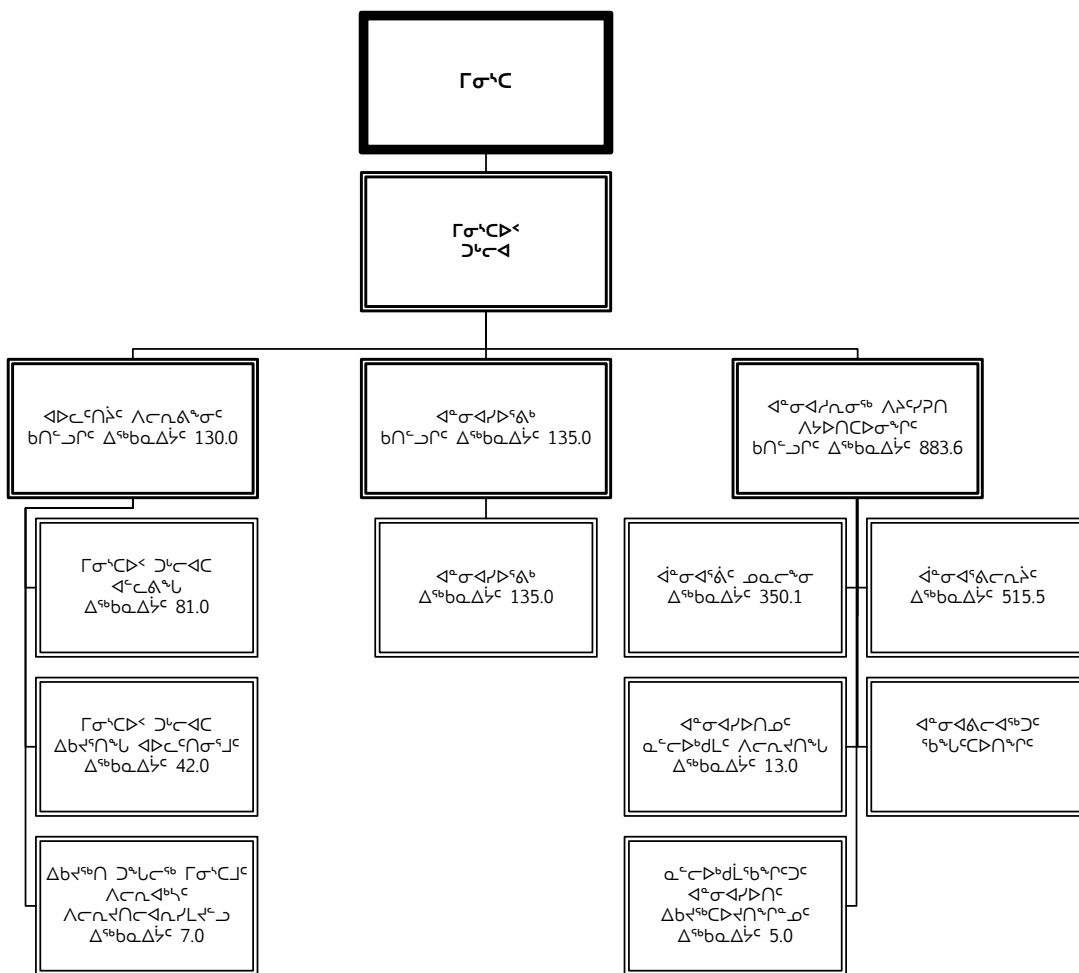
ᒥᓂᔅᑕ

ᒥᓂᔅᑕᐅᑉ
ᑑᖓᓕᐊ

ᐊᐅᓚᑦᑎᓐᓂᑦ ᐱᓕᕆᕝᕕᖕᓂᑦ
ᑲᑎᑦᑐᒋᑦ ᐃᖅᑲᓇᐃᔩᑦ 130.0

ᐊᓐᓂᐊᓯᐅᕝᕕᒃ
ᑲᑎᑦᑐᒋᑦ ᐃᖅᑲᓇᐃᔩᑦ 135.0

ᐊᓐᓂᐊᓱᕆᓂᖅ ᐱᔨᑦᑎᕈᑎ
ᐱᑦᔪᑎᑕᐅᓂᖏᑦ
ᑲᑎᑦᑐᒋᑦ ᐃᖅᑲᓇᐃᔩᑦ 883.6

ᒥᓂᔅᑕᐅᑉ ᑑᖓᓕᐊᑕ
ᐊᓪᓚᕝᕕᖓ
ᐃᖅᑲᓇᐃᔩᑦ 81.0

ᐊᓐᓂᐊᓯᐅᕝᕕᒃ
ᐃᖅᑲᓇᐃᔩᑦ 135.0

ᐋᓐᓂᐊᕐᕕᑦ ᓄᓇᓕᖕᓂ
ᐃᖅᑲᓇᐃᔩᑦ 350.1

ᐋᓐᓂᐊᕐᕕᓕᕆᓃᑦ
ᐃᖅᑲᓇᐃᔩᑦ 515.5

ᒥᓂᔅᑕᐅᑉ ᑑᖓᓕᐊᑕ
ᐃᑲᔪᖅᑎᖓ ᐊᐅᓚᑦᑎᓂᕐᒧᑦ
ᐃᖅᑲᓇᐃᔩᑦ 42.0

ᐊᓐᓂᐊᓱᐅᑎᓄᑦ
ᓇᑦᓕᐅᒃᑯᒪᑦ ᐱᓕᕆᔪᑎᖓ
ᐃᖅᑲᓇᐃᔩᑦ 13.0

ᐊᓐᓂᐊᕝᕕᓕᐊᖅᑐᑦ
ᖃᖓᑦᑕᐅᑎᖏᑦ

ᐃᑲᔪᖅᑎ ᑐᖓᓕᖅ ᒥᓂᔅᑕᒧᑦ
ᐱᓕᕆᐊᒃᓴᑦ
ᐱᓕᕆᔪᑎᓕᐊᕆᓯᒪᔪᓕᓗ
ᐃᖅᑲᓇᐃᔩᑦ 7.0

ᓇᑦᓕᐅᒃᑯᒫᖅᑲᖏᑦᑐᑦ
ᐊᓐᓂᐊᓱᐅᑎᑦ
ᐃᑲᔪᖅᑕᐅᔪᑎᖏᓐᓄᑦ
ᐃᖅᑲᓇᐃᔩᑦ 5.0